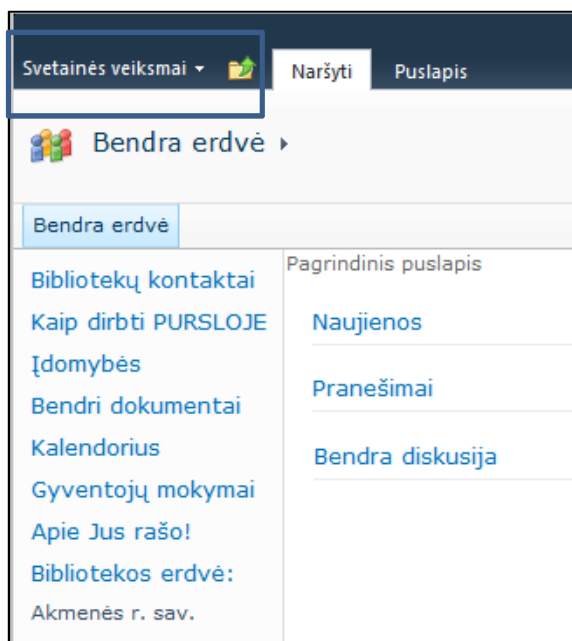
Svetainės veiksmai ▾

Naršyti

Puslapis

Bendra erdvė ▸

Bendra erdvė

Bibliotekų kontaktai

Kaip dirbti PURSLOJE

Įdomybės

Bendri dokumentai

Kalendorius

Gyventojų mokymai

Apie Jus rašo!

Bibliotekos erdvė:

Akmenės r. sav.

Pagrindinis puslapis

Naujienos

Pranešimai

Bendra diskusija